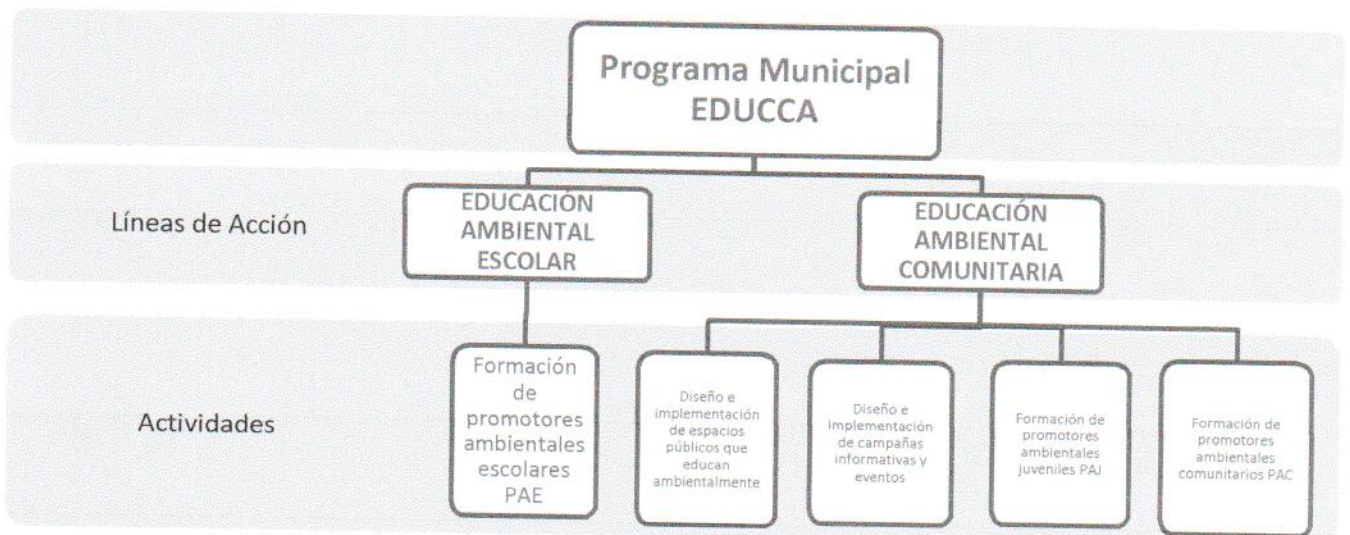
Programa Municipal EDUCCA

Líneas de Acción

EDUCACIÓN AMBIENTAL ESCOLAR

EDUCACIÓN AMBIENTAL COMUNITARIA

Actividades

Formación de promotores ambientales escolares PAE

Diseño e implementación de espacios públicos que educan ambientalmente

Diseño e Implementación de campañas informativas y eventos

Formación de promotores ambientales juveniles PAJ

Formación de promotores ambientales comunitarios PAC